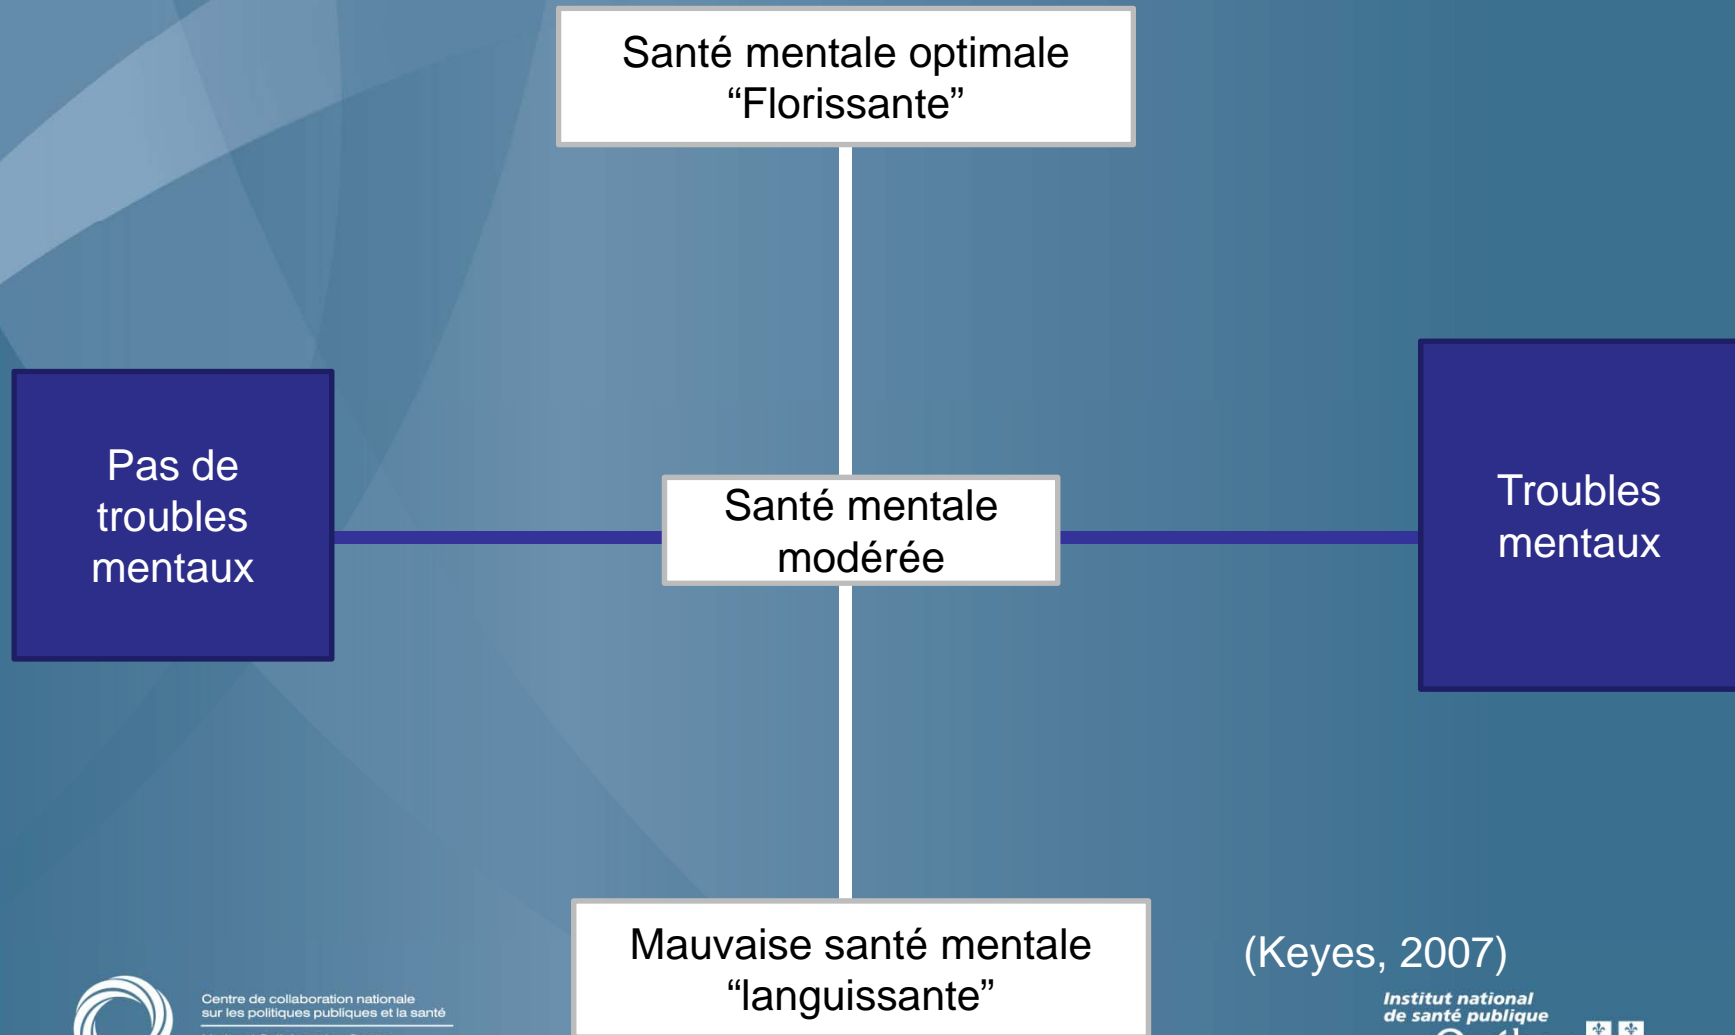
Santé mentale optimale
“Florissante”

Pas de troubles mentaux

Santé mentale modérée

Troubles mentaux

Mauvaise santé mentale
“languissante”

(Keyes, 2007)

Centre de collaboration nationale sur les politiques publiques et la santé

Institut national de santé publique
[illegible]